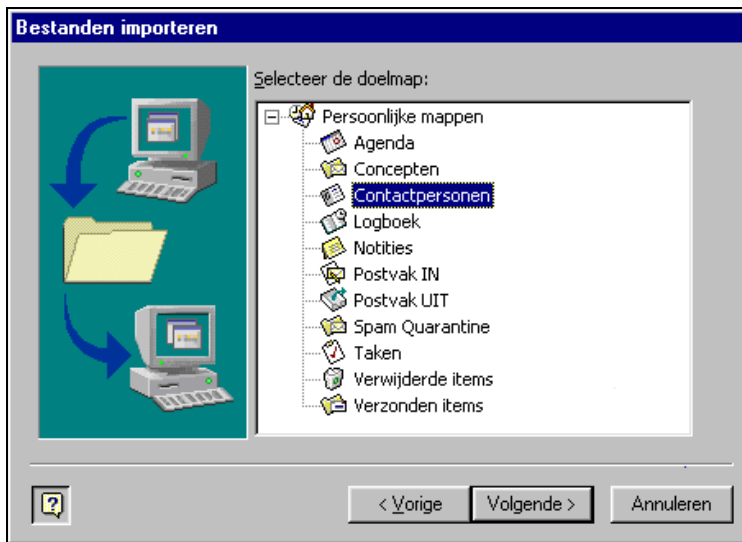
Bestanden importeren

Selecteer de doelmap:

Persoonlijke mappen
Agenda
Concepten
Contactpersonen
Logboek
Notities
Postvak IN
Postvak UIT
Spam Quarantine
Taken
Verwijderde items
Verzonden items

?

< Vorige
Volgende >
Annuleren